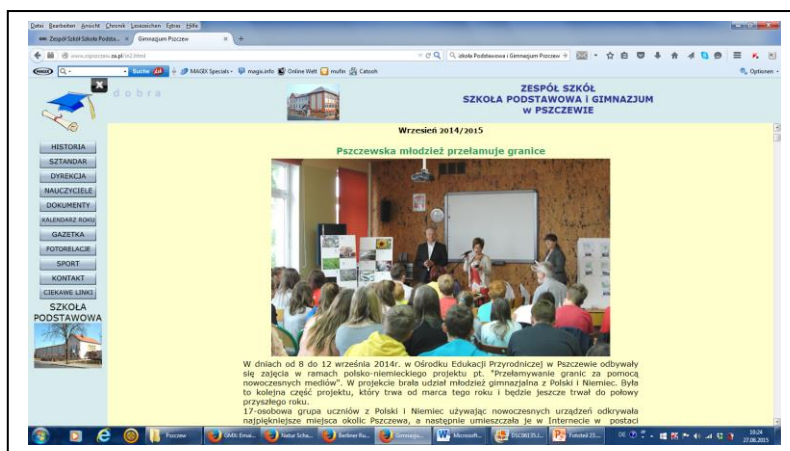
Datei Bearbeiten Ansicht Chronik Lesezeichen Extras Hilfe

Zespół Szkół Szkoła Podsta... × Gimnazjum Pszczew × +

www.zspszczew.za.pl/a2.html

szkoła Podstawowa i Gimnazjum Pszczew

Suche

MAGIX Specials • magix.info Online Welt mufin Catooh

Optionen

dobra

ZESPÓŁ SZKÓŁ
SZKOŁA PODSTAWOWA I GIMNAZJUM
W PSZCZEWIE

HISTORIA
SZTANDAR
DYREKCJA
NAUCZYCIELE
DOKUMENTY
KALENDARZ ROKU
GAZETKA
FOTORELACJE
SPORT
KONTAKT
CIEKAWE LINKI

SZKOŁA PODSTAWOWA

Wrzesień 2014/2015

Pszczewska młodzież przełamuje granice

W dniach od 8 do 12 września 2014r. w Ośrodku Edukacji Przyrodniczej w Pszczewie odbywały się zajęcia w ramach polsko-niemieckiego projektu pt. "Przełamywanie granic za pomocą nowoczesnych mediów". W projekcie brała udział młodzież gimnazjalna z Polski i Niemiec. Była to kolejna część projektu, który trwa od marca tego roku i będzie jeszcze trwał do połowy przyszłego roku.

17-osobowa grupa uczniów z Polski i Niemiec używając nowoczesnych urządzeń odkrywała najpiękniejsze miejsca okolic Pszczewa, a następnie umieszczała je w Internecie w postaci

Pszczew GMX: Emai... Natur Scha... Berliner Ru... Gimnazju... Microsoft... DSC08135.J... Fototeil 25...

10:24
27.08.2015